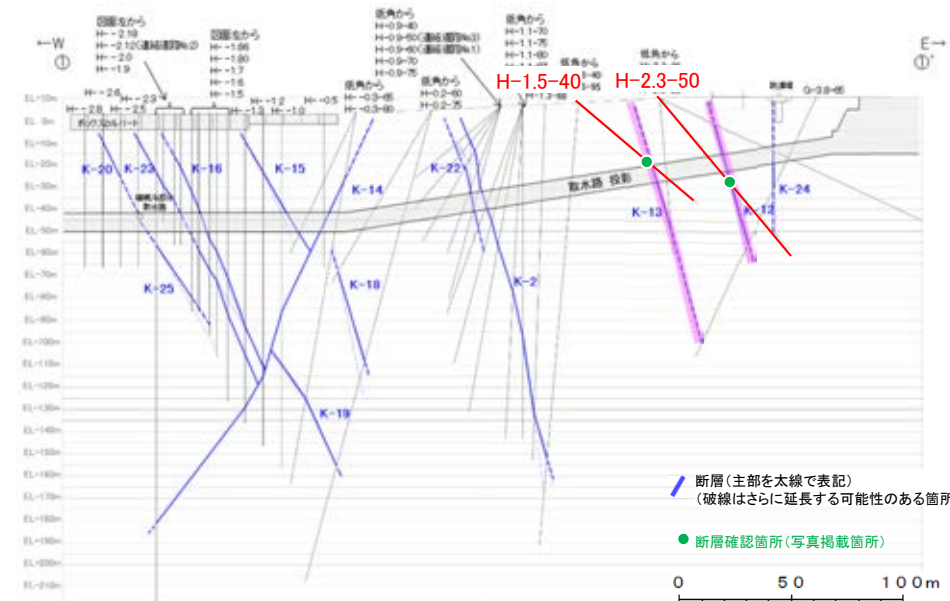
←W
①

E→
①'

回廊③から
H-−2.18
H-−2.12(連絡通路№2)
H-−2.0
H-−1.9

回廊⑤から
H-−1.86
H-−1.80
H-−1.7
H-−1.6
H-−1.5

低角から
H-0.9-40
H-0.9-50(連絡通路№3)
H-0.9-60(連絡通路№1)
H-0.9-70
H-0.9-75

低角から
H-1.1-70
H-1.1-75
H-1.1-80
H-1.1-85
H-1.1-90

低角から
H-1.5-40
H-1.5-45

低角から

H-1.5-40
H-2.3-50

H-−2.6
H-−2.8
H-−2.3
H-−2.5
H-−1.2
H-−1.3
H-−1.0
H-−0.5

低角から
H-−0.3-65
H-−0.3-80

低角から
H-0.2-60
H-0.2-75

H-1.3-88

G-3.8-65

ボックスカルバート

EL+10m
EL 0m
EL-10m
EL-20m
EL-30m
EL-40m
EL-50m
EL-60m
EL-70m
EL-80m
EL-90m
EL-100m
EL-110m
EL-120m
EL-130m
EL-140m
EL-150m
EL-160m
EL-170m
EL-180m
EL-190m
EL-200m
EL-210m

K-20
K-23
K-16
K-15
K-14
K-22
K-25
K-18
K-2
K-19
K-13
K-12
K-24

取水路 投影

断層(主部を太線で表記)
(破線はさらに延長する可能性のある箇所

断層確認箇所(写真掲載箇所)

0 50 100m